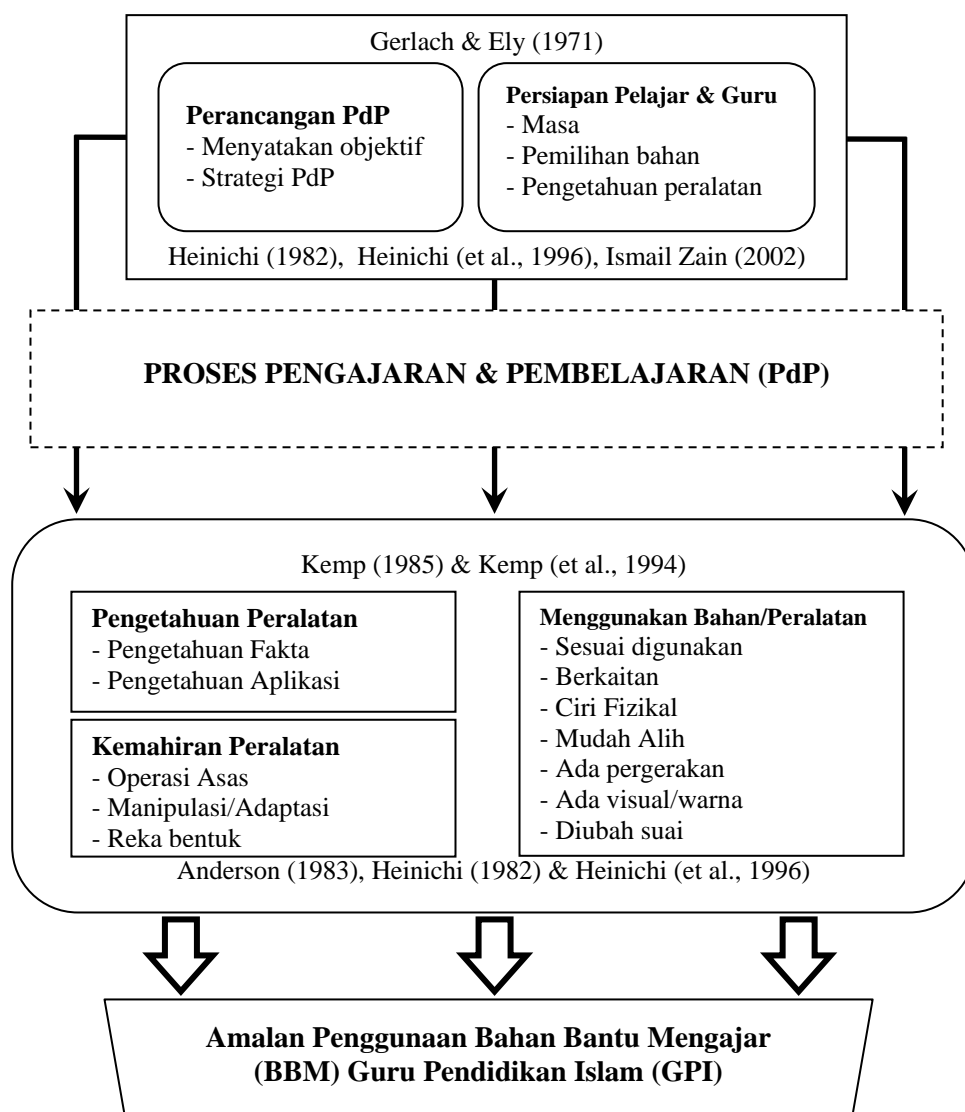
Gerlach & Ely (1971)

**Perancangan PdP**
- Menyatakan objektif
- Strategi PdP

**Persiapan Pelajar & Guru**
- Masa
- Pemilihan bahan
- Pengetahuan peralatan

Heinichi (1982), Heinichi (et al., 1996), Ismail Zain (2002)

**PROSES PENGAJARAN & PEMBELAJARAN (PdP)**

Kemp (1985) & Kemp (et al., 1994)

**Pengetahuan Peralatan**
- Pengetahuan Fakta
- Pengetahuan Aplikasi

**Kemahiran Peralatan**
- Operasi Asas
- Manipulasi/Adaptasi
- Reka bentuk

**Menggunakan Bahan/Peralatan**
- Sesuai digunakan
- Berkaitan
- Ciri Fizikal
- Mudah Alih
- Ada pergerakan
- Ada visual/warna
- Diubah suai

Anderson (1983), Heinichi (1982) & Heinichi (et al., 1996)

**Amalan Penggunaan Bahan Bantu Mengajar (BBM) Guru Pendidikan Islam (GPI)**